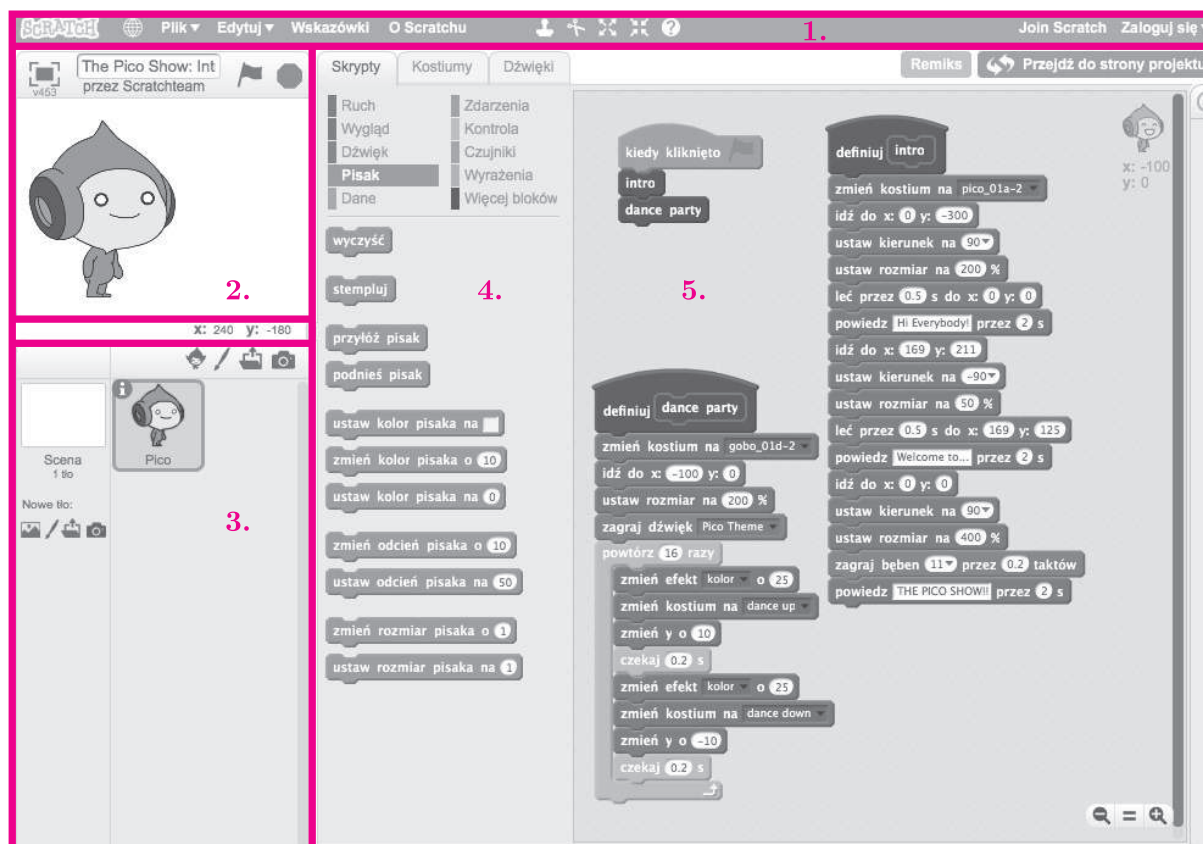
SCRATCH Plik ▾ Edytuj ▾ Wskazówki O Scratchu Join Scratch Zaloguj się

1.

The Pico Show: Int
przez Scratchteam
v453

2.

x: 240 y: -180

Scena
1 tło

Pico

Nowe tło:

3.

Skrypty Kostiumy Dźwięki

Remiks Przejdź do strony projektu

Ruch
Wygląd
Dźwięk
Pisak
Dane

Zdarzenia
Kontrola
Czujniki
Wyrażenia
Więcej bloków

wyczyść
stempluj
przyłóż pisak
podnieś pisak
ustaw kolor pisaka na
zmień kolor pisaka o 10
ustaw kolor pisaka na 0
zmień odcień pisaka o 10
ustaw odcień pisaka na 50
zmień rozmiar pisaka o 1
ustaw rozmiar pisaka na 1

4.

5.

kiedy kliknięto
intro
dance party

definiuj dance party
zmień kostium na gobo_01d-2
idź do x: -100 y: 0
ustaw rozmiar na 200 %
zagraj dźwięk Pico Theme
powtórz 16 razy
zmień efekt kolor o 25
zmień kostium na dance up
zmień y o 10
czekaj 0.2 s
zmień efekt kolor o 25
zmień kostium na dance down
zmień y o -10
czekaj 0.2 s

definiuj intro
zmień kostium na pico_01a-2
idź do x: 0 y: -300
ustaw kierunek na 90
ustaw rozmiar na 200 %
leć przez 0.5 s do x: 0 y: 0
powiedz Hi Everybody! przez 2 s
idź do x: 169 y: 211
ustaw kierunek na -90
ustaw rozmiar na 50 %
leć przez 0.5 s do x: 169 y: 125
powiedz Welcome to... przez 2 s
idź do x: 0 y: 0
ustaw kierunek na 90
ustaw rozmiar na 400 %
zagraj bęben 11 przez 0.2 taktów
powiedz THE PICO SHOW!! przez 2 s

x: -100
y: 0